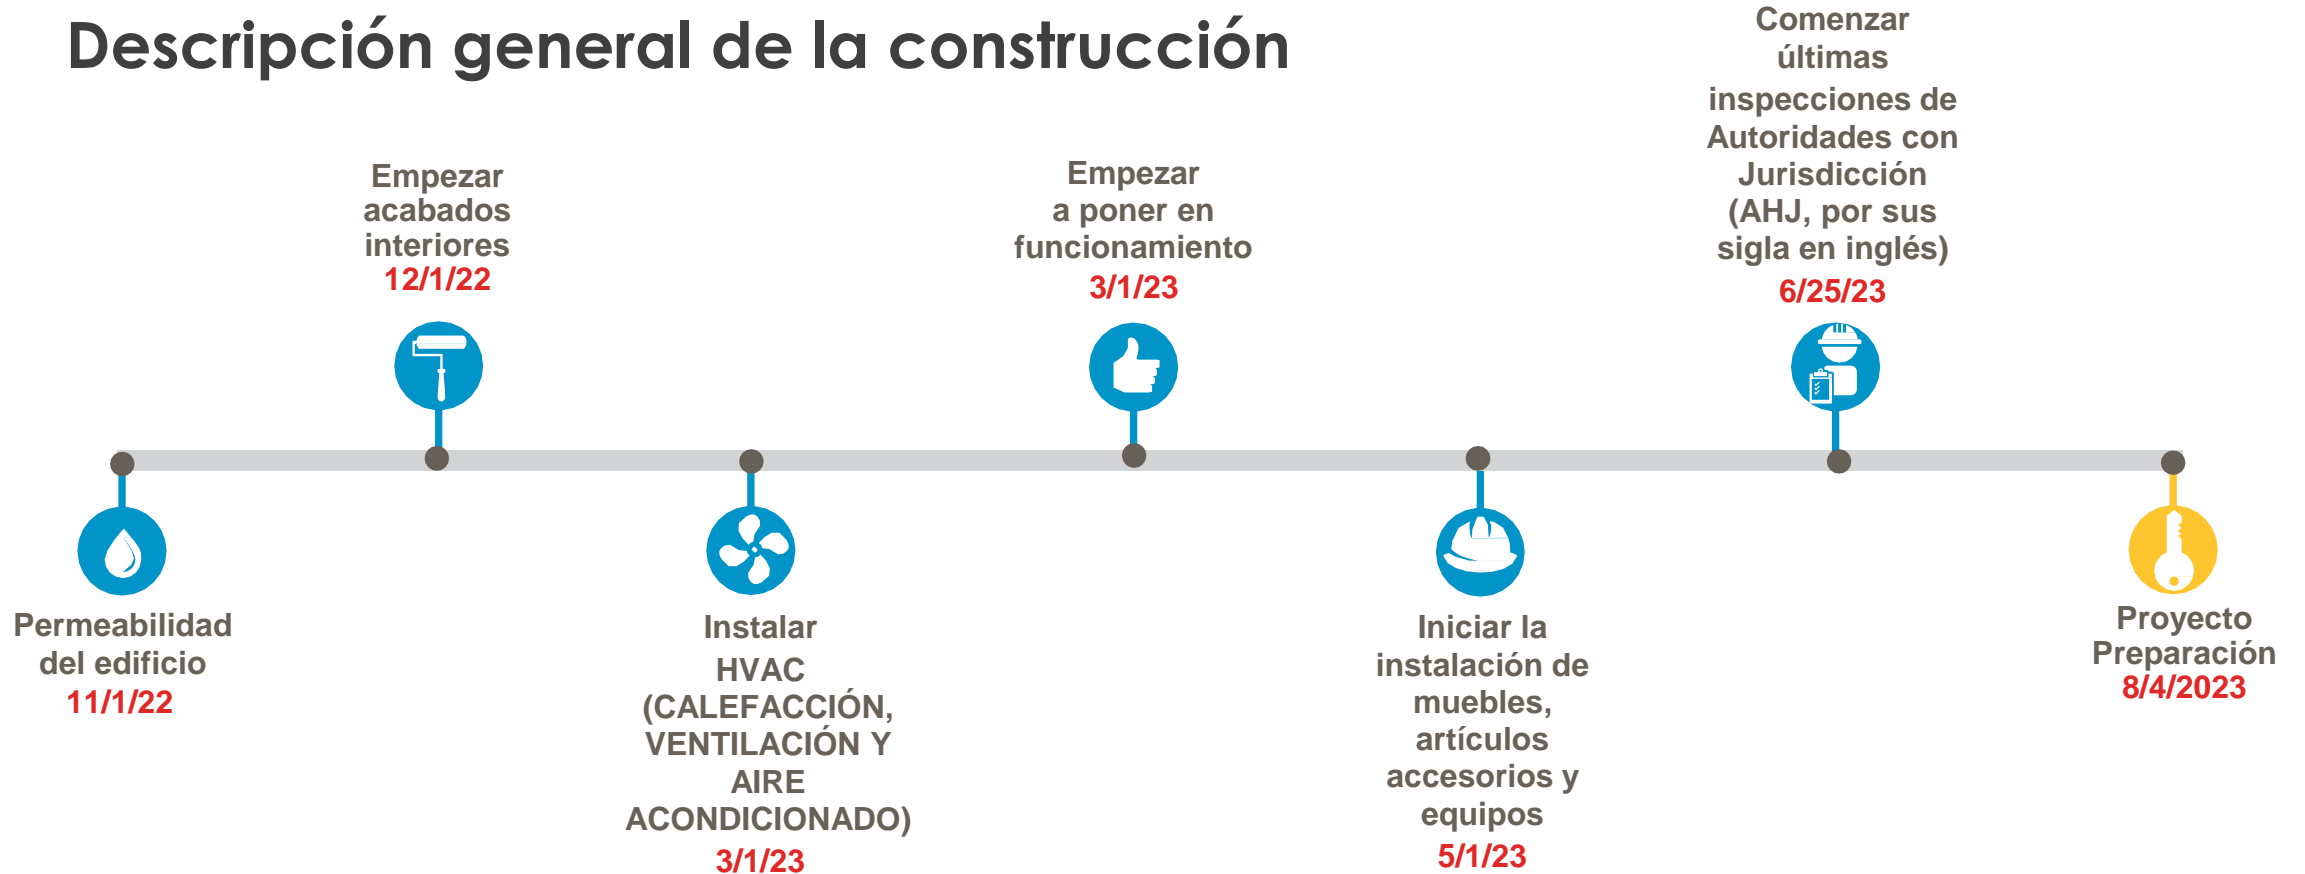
Descripción general de la construcción

Permeabilidad del edificio
11/1/22

Empezar acabados interiores
12/1/22

Instalar HVAC (CALEFACCIÓN, VENTILACIÓN Y AIRE ACONDICIONADO)
3/1/23

Empezar a poner en funcionamiento
3/1/23

Iniciar la instalación de muebles, artículos accesorios y equipos
5/1/23

Comenzar últimas inspecciones de Autoridades con Jurisdicción (AHJ, por sus sigla en inglés)
6/25/23

Proyecto Preparación
8/4/2023